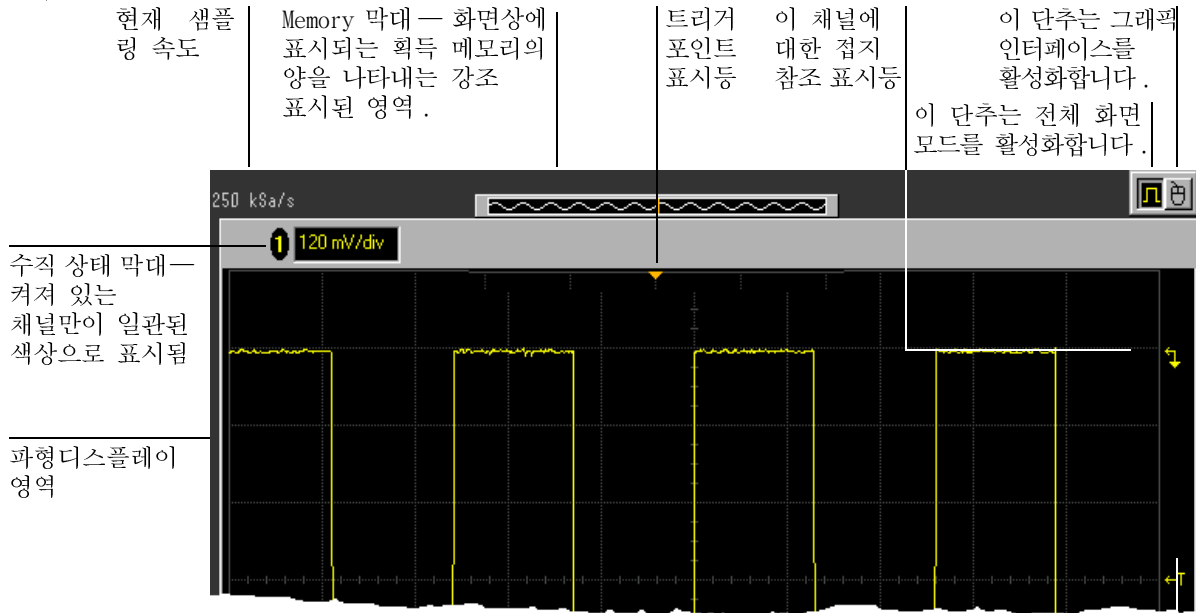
현재 샘플링 속도

Memory 막대 — 화면상에 표시되는 획득 메모리의 양을 나타내는 강조 표시된 영역.

트리거 포인트 표시등

이 채널에 대한 접지 참조 표시등

이 단추는 그래픽 인터페이스를 활성화합니다.

이 단추는 전체 화면 모드를 활성화합니다.

250 kSa/s

1 120 mV/div

수직 상태 막대— 켜져 있는 채널만이 일관된 색상으로 표시됨

파형디스플레이 영역